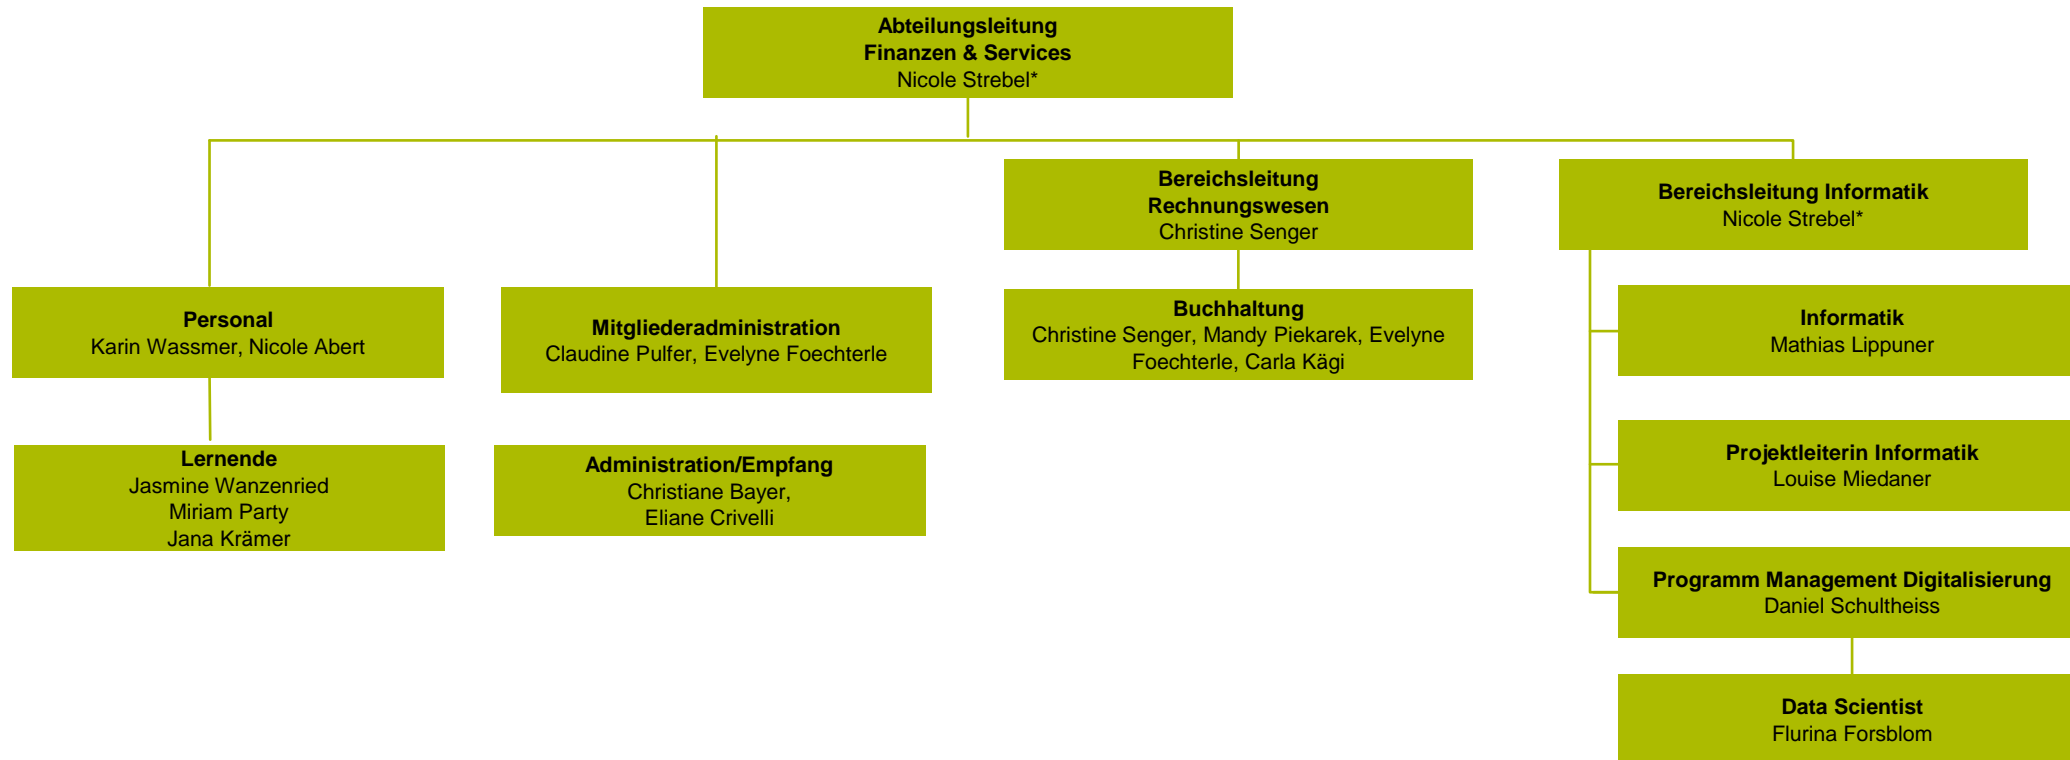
Abteilungsleitung
Finanzen & Services
Nicole Strebel*

Personal
Karin Wassmer, Nicole Abert

Lernende
Jasmine Wanzenried
Miriam Party
Jana Krämer

Mitgliederadministration
Claudine Pulfer, Evelyne Foechterle

Administration/Empfang
Christiane Bayer,
Eliane Crivelli

Bereichsleitung
Rechnungswesen
Christine Senger

Buchhaltung
Christine Senger, Mandy Piekarek, Evelyne Foechterle, Carla Kägi

Bereichsleitung Informatik
Nicole Strebel*

Informatik
Mathias Lippuner

Projektleiterin Informatik
Louise Miedaner

Programm Management Digitalisierung
Daniel Schultheiss

Data Scientist
Flurina Forsblom